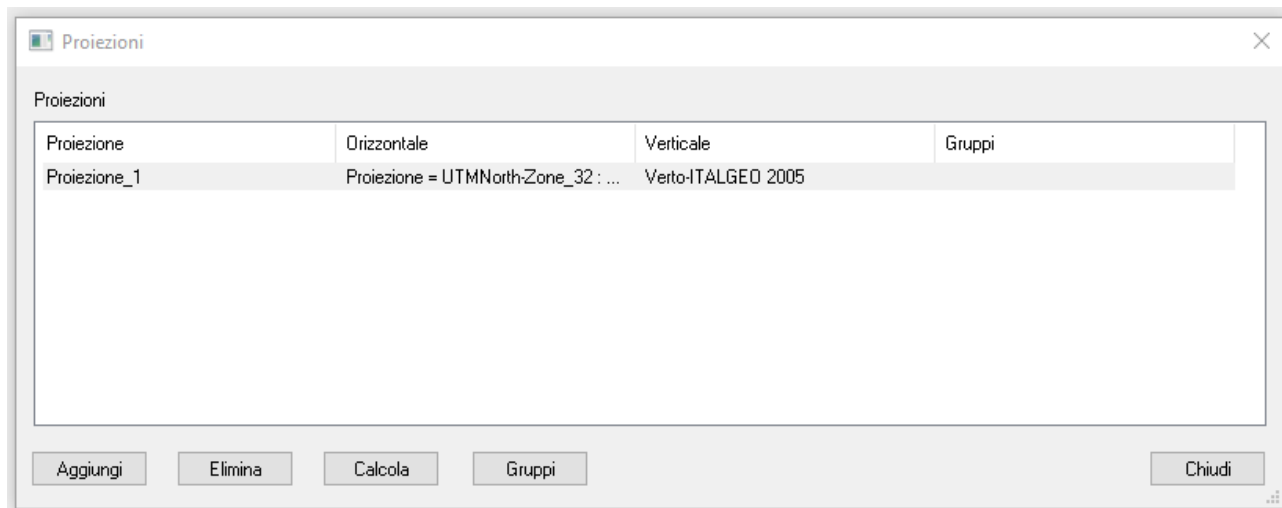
Proiezioni

Proiezioni

| Proiezione | Orizzontale | Verticale | Gruppi |
|---|---|---|---|
| Proiezione_1 | Proiezione = UTMNorth-Zone_32 : ... | Verto-ITALGEO 2005 | |

Aggiungi Elimina Calcola Gruppi Chiudi